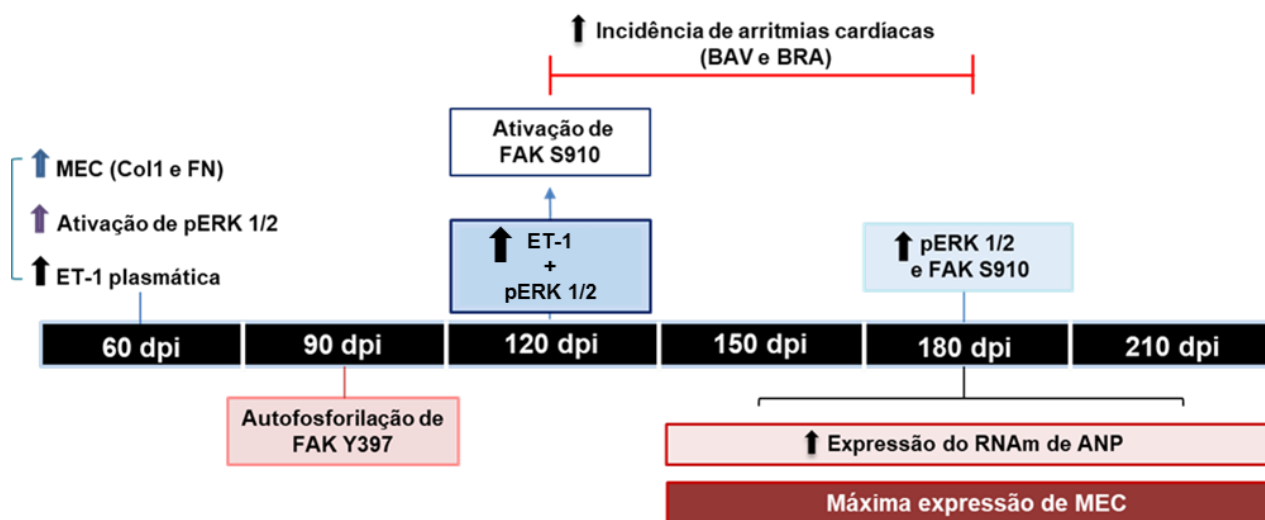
↑ Incidência de arritmias cardíacas (BAV e BRA)

Ativação de FAK S910

↑ MEC (Col1 e FN)

↑ Ativação de pERK 1/2

↑ ET-1 plasmática

↑ ET-1 + pERK 1/2

↑ pERK 1/2 e FAK S910

60 dpi

90 dpi

120 dpi

150 dpi

180 dpi

210 dpi

Autofosforilação de FAK Y397

↑ Expressão do RNAm de ANP

Máxima expressão de MEC